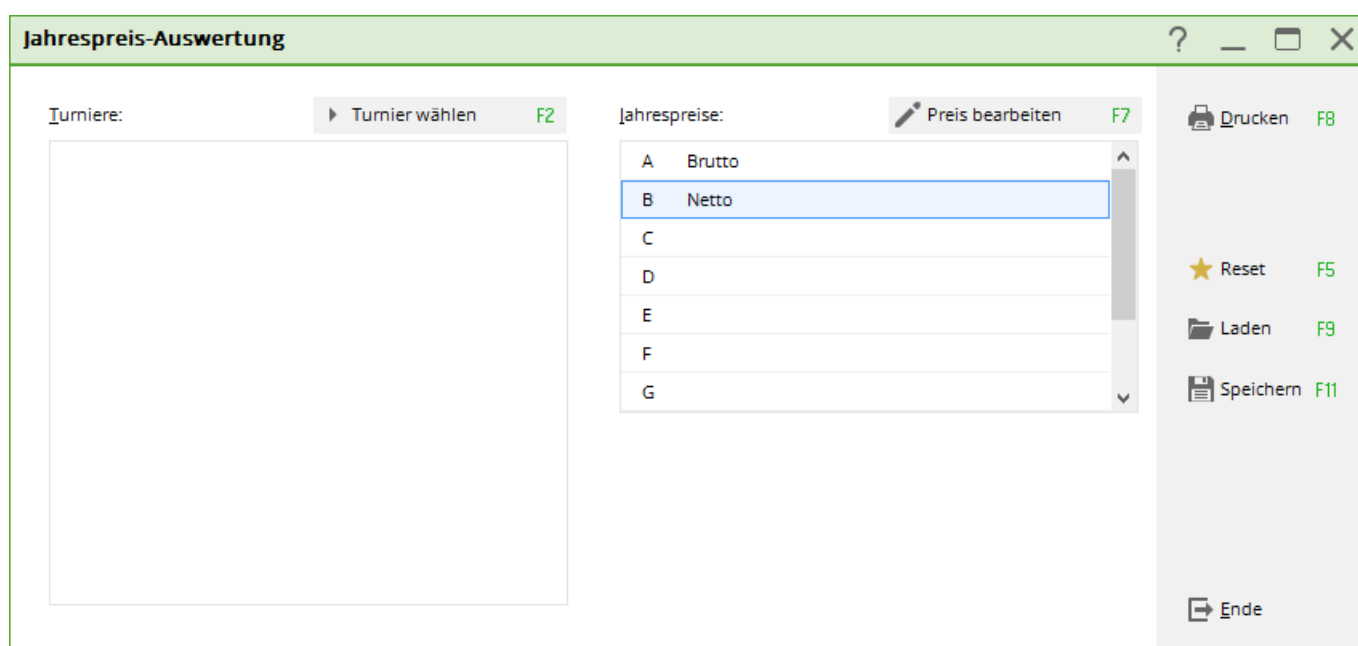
Jahrespreis-Auswertung

? _ □ X

Turniere:

Turnier wählen F2

Jahrespreise:

Preis bearbeiten F7

| | |
|---|---|
| A | Brutto |
| B | Netto |
| C | |
| D | |
| E | |
| F | |
| G | |

Drucken F8

Reset F5

Laden F9

Speichern F11

Ende